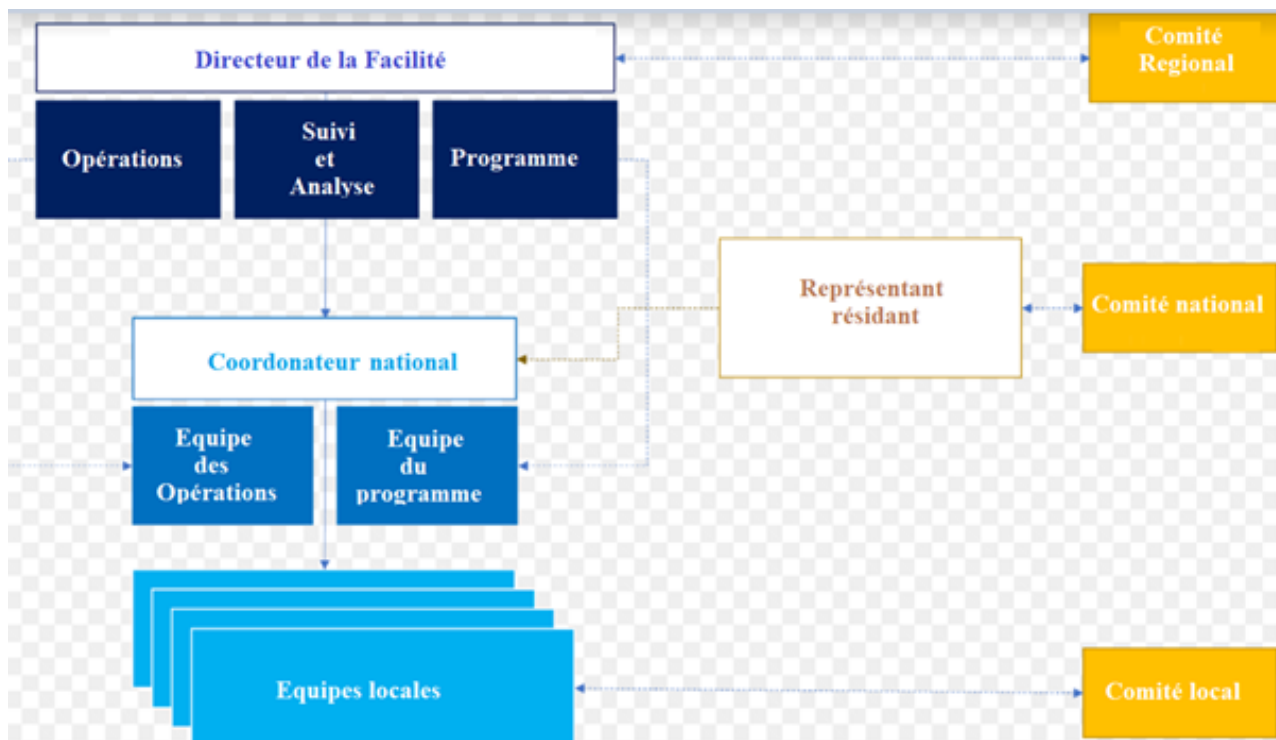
Directeur de la Facilité

Comité Regional

Opérations

Suivi et Analyse

Programme

Représentant résidant

Comité national

Coordonateur national

Equipe des Opérations

Equipe du programme

Equipes locales

Comité local